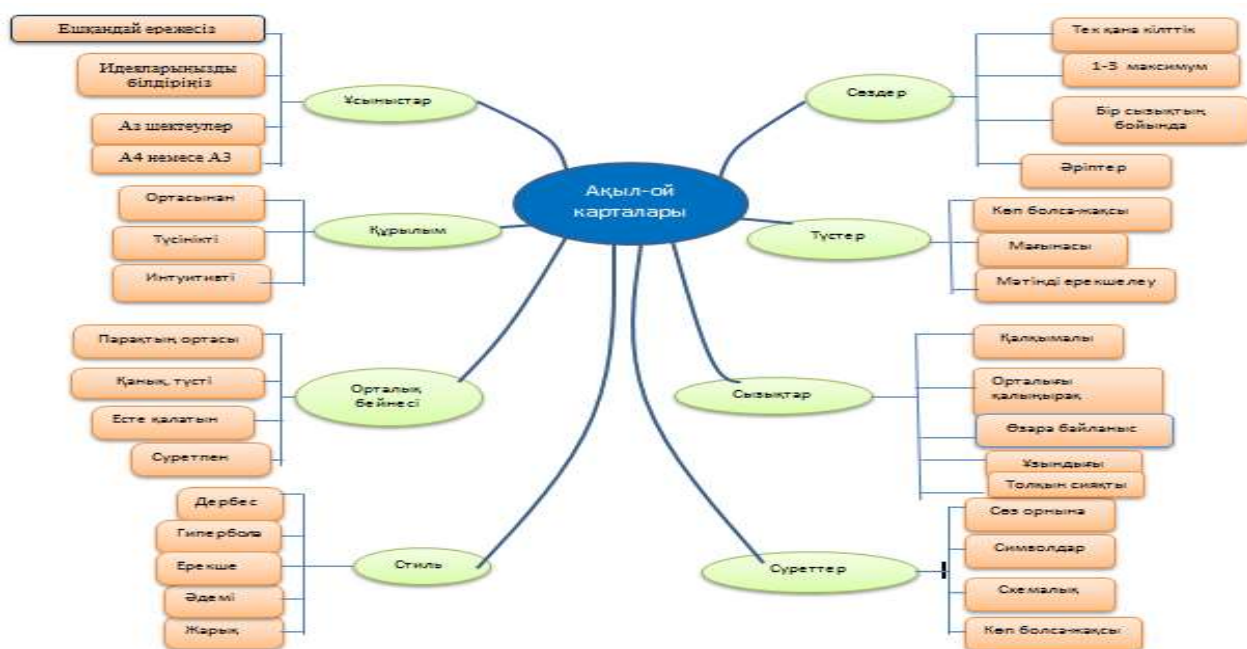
Ақыл-ой карталары

Ұсыныстар
Ешқандай ережесіз
Идеяларыңызды білдіріңіз
Аз шектеулер
А4 немесе А3

Құрылым
Ортасынан
Түсінікті
Интуитивті

Орталық бейнесі
Парақтың ортасы
Қанық, түсті
Есте қалатын
Суретпен

Стиль
Дербес
Гипербола
Ерекше
Әдемі
Жарық

Сөздер
Тек қана кілттік
1-3 максимум
Бір сызықтың бойында
Әріптер

Түстер
Көп болса-жақсы
Мағынасы
Мәтінді ерекшелеу

Сызықтар
Қалқымалы
Орталығы қалыңырақ
Өзара байланыс
Ұзындығы
Толқын сияқты

Суреттер
Сөз орнына
Символдар
Схемалық
Көп болса-жақсы